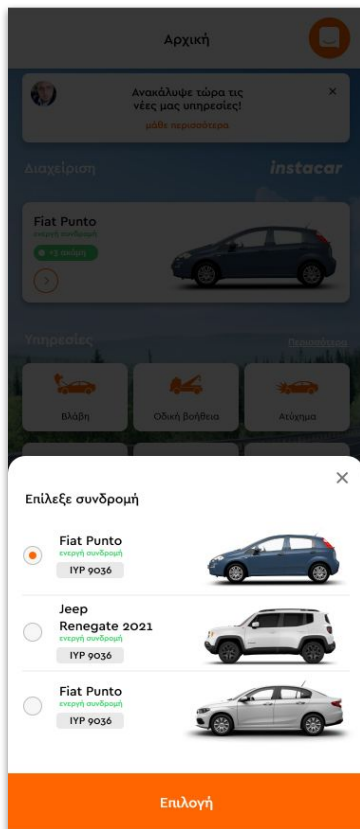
Αρχική

Ανακάλυψε τώρα τις νέες μας υπηρεσίες!
μάθε περισσότερα

×

Διαχείριση

instacar

Fiat Punto
ενεργή συνδρομή
+3 ακόμη

Υπηρεσίες

Περισσότερα

Βλάβη

Οδική βοήθεια

Ατύχημα

Επίλεξε συνδρομή

×

Fiat Punto
ενεργή συνδρομή
ΙΥΡ 9036

Jeep Renegate 2021
ενεργή συνδρομή
ΙΥΡ 9036

Fiat Punto
ενεργή συνδρομή
ΙΥΡ 9036

Επιλογή